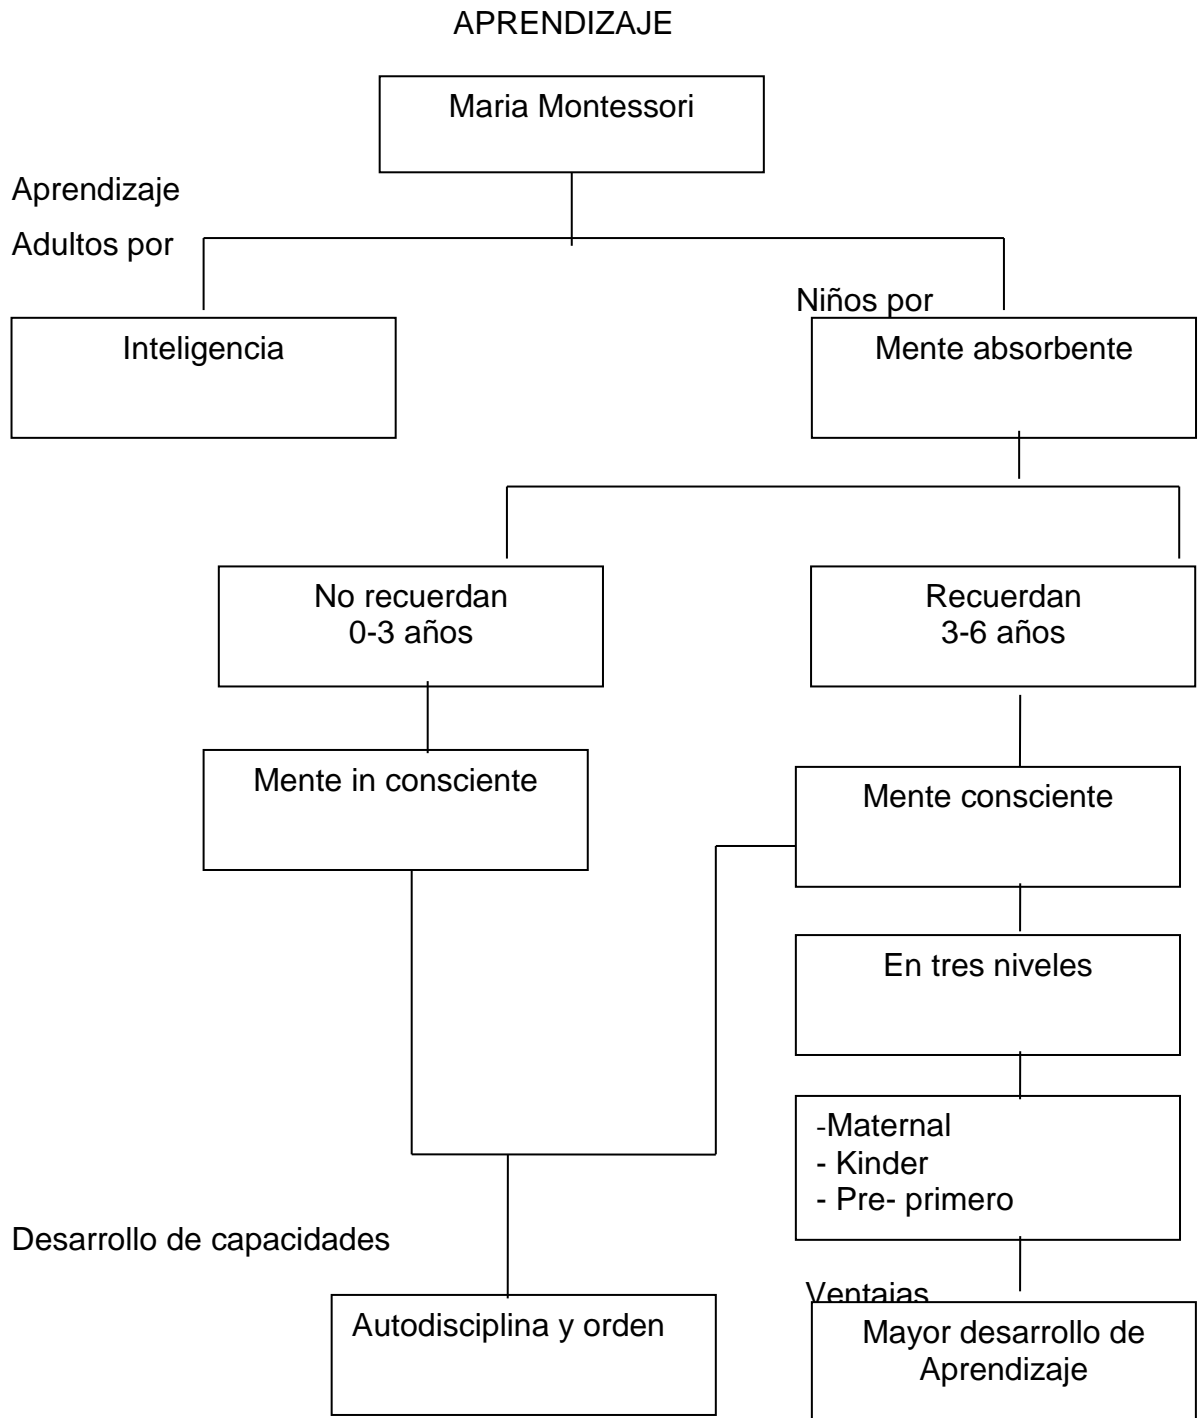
APRENDIZAJE

Maria Montessori

Aprendizaje

Adultos por

Niños por

Inteligencia

Mente absorbente

No recuerdan
0-3 años

Recuerdan
3-6 años

Mente in consciente

Mente consciente

En tres niveles

-Maternal
- Kinder
- Pre- primero

Desarrollo de capacidades

Ventajas

Autodisciplina y orden

Mayor desarrollo de Aprendizaje